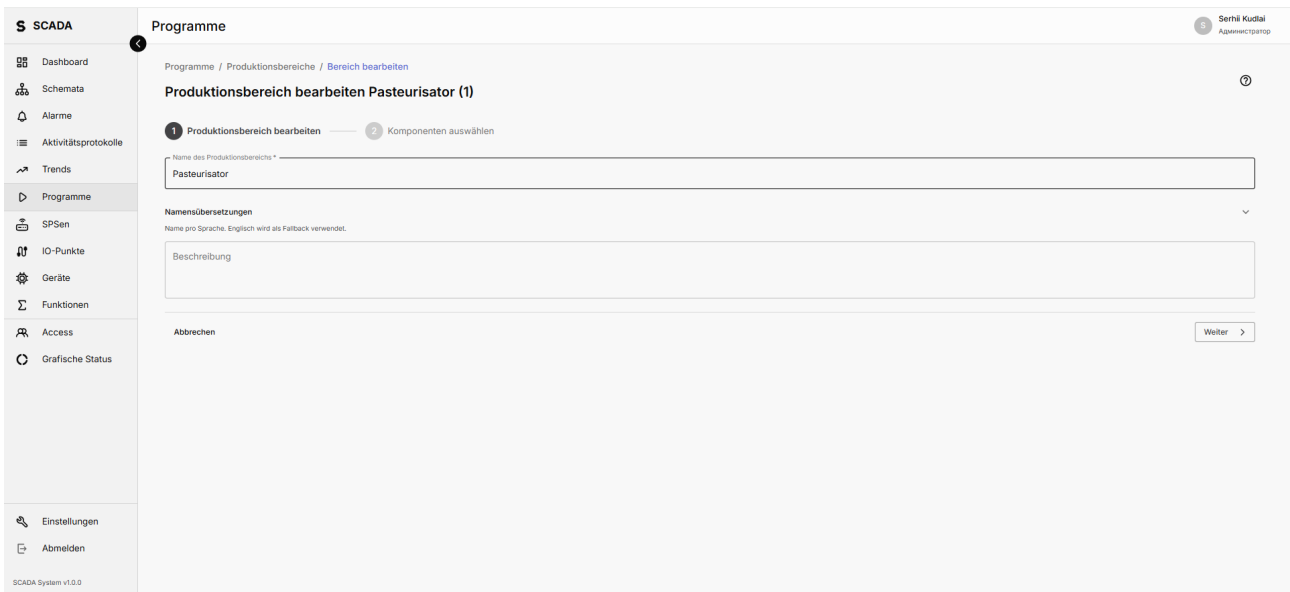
S SCADA

Dashboard
Schemata
Alarme
Aktivitätsprotokolle
Trends
Programme
SPSen
IO-Punkte
Geräte
Funktionen
Access
Grafische Status

Einstellungen
Abmelden

SCADA System v1.0.0

Programme

S Serhii Kudlai
Администратор

Programme / Produktionsbereiche / Bereich bearbeiten

Produktionsbereich bearbeiten Pasteurisator (1)

1 Produktionsbereich bearbeiten 2 Komponenten auswählen

Name des Produktionsbereichs *
Pasteurisator

Namensübersetzungen
Name pro Sprache. Englisch wird als Fallback verwendet.

Beschreibung

Abbrechen

Weiter >